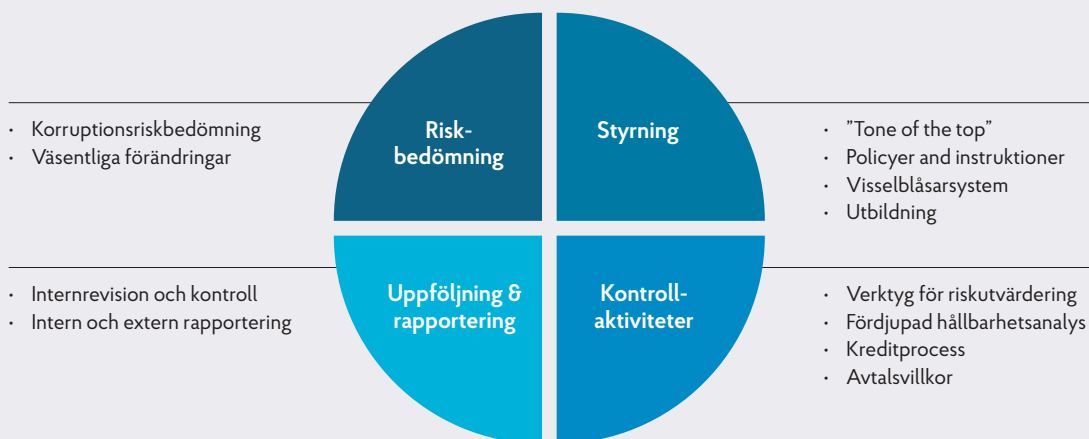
- Korruptionsriskbedömning
- Väsentliga förändringar

Risk-bedömning

Styrning

- ”Tone of the top”
- Policyer and instruktioner
- Visselblåsarsystem
- Utbildning

- Internrevision och kontroll
- Intern och extern rapportering

Uppföljning & rapportering

Kontroll-aktiviteter

- Verktyg för riskutvärdering
- Fördjupad hållbarhetsanalys
- Kreditprocess
- Avtalsvillkor